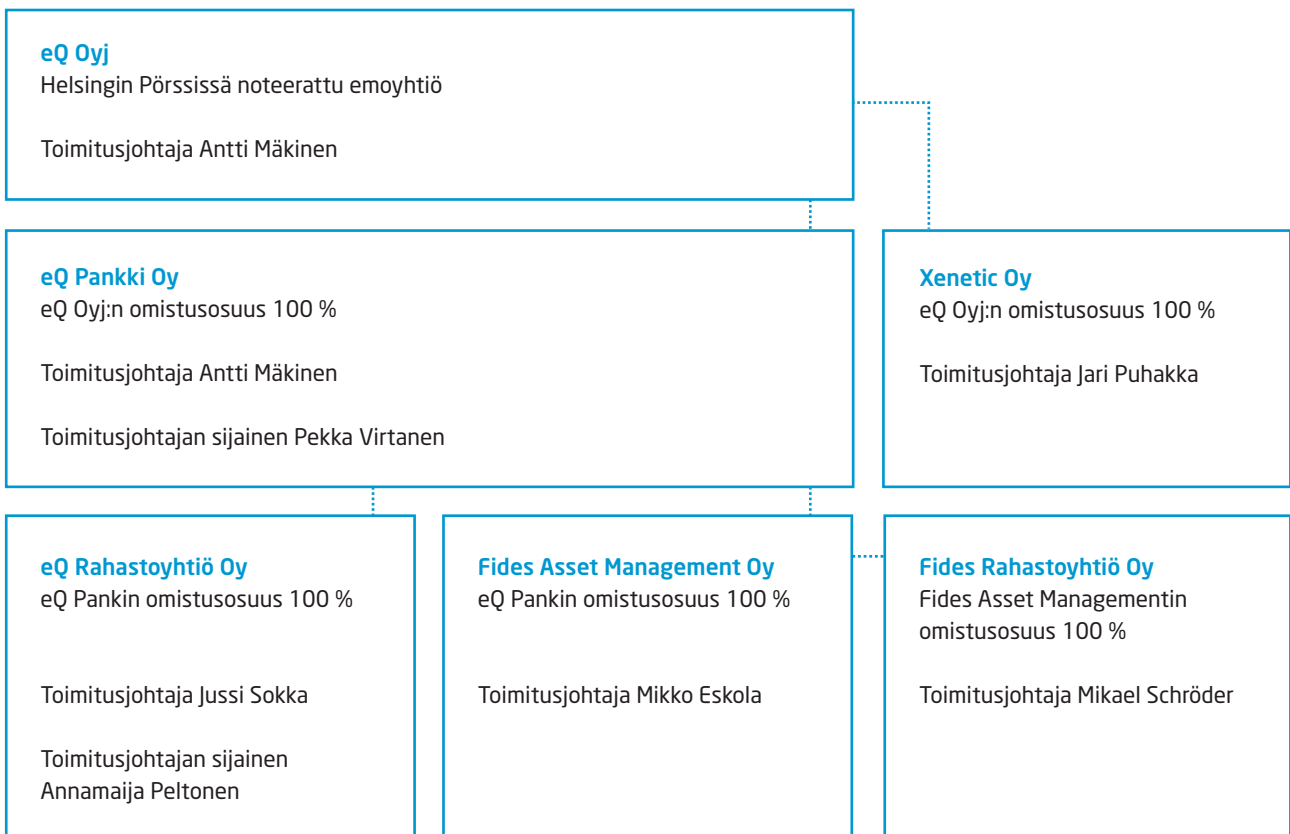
eQ Oyj
Helsingin Pörssissä noteerattu emoyhtiö

Toimitusjohtaja Antti Mäkinen

eQ Pankki Oy
eQ Oyj:n omistusosuus 100 %

Toimitusjohtaja Antti Mäkinen

Toimitusjohtajan sijainen Pekka Virtanen

Xenetic Oy
eQ Oyj:n omistusosuus 100 %

Toimitusjohtaja Jari Puhakka

eQ Rahastoyhtiö Oy
eQ Pankin omistusosuus 100 %

Toimitusjohtaja Jussi Sokka

Toimitusjohtajan sijainen Annamaija Peltonen

Fides Asset Management Oy
eQ Pankin omistusosuus 100 %

Toimitusjohtaja Mikko Eskola

Fides Rahastoyhtiö Oy
Fides Asset Managementin omistusosuus 100 %

Toimitusjohtaja Mikael Schröder